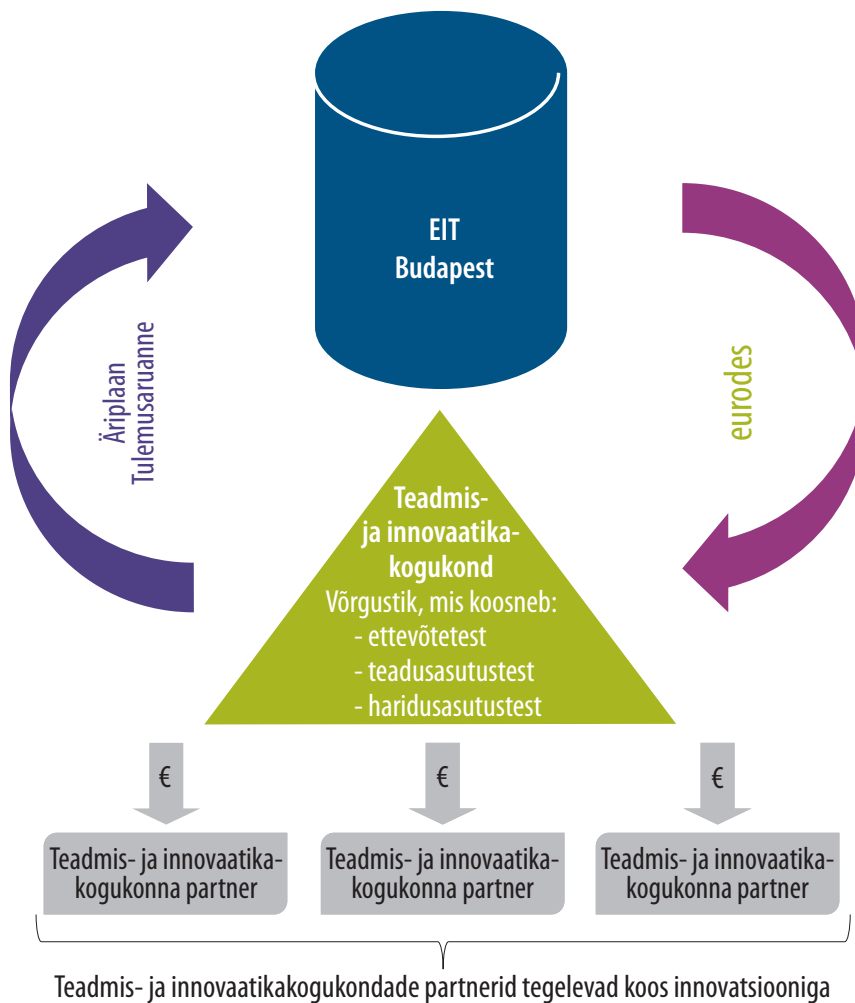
EIT
Budapest

Äriplaan
Tulemusaruanne

eurodes

Teadmis- ja innovaatikakogukond
Võrgustik, mis koosneb:
- ettevõtetest
- teadusasutustest
- haridusasutustest

€

€

€

Teadmis- ja innovaatikakogukonna partner

Teadmis- ja innovaatikakogukonna partner

Teadmis- ja innovaatikakogukonna partner

Teadmis- ja innovaatikakogukondade partnerid tegelevad koos innovatsiooniga